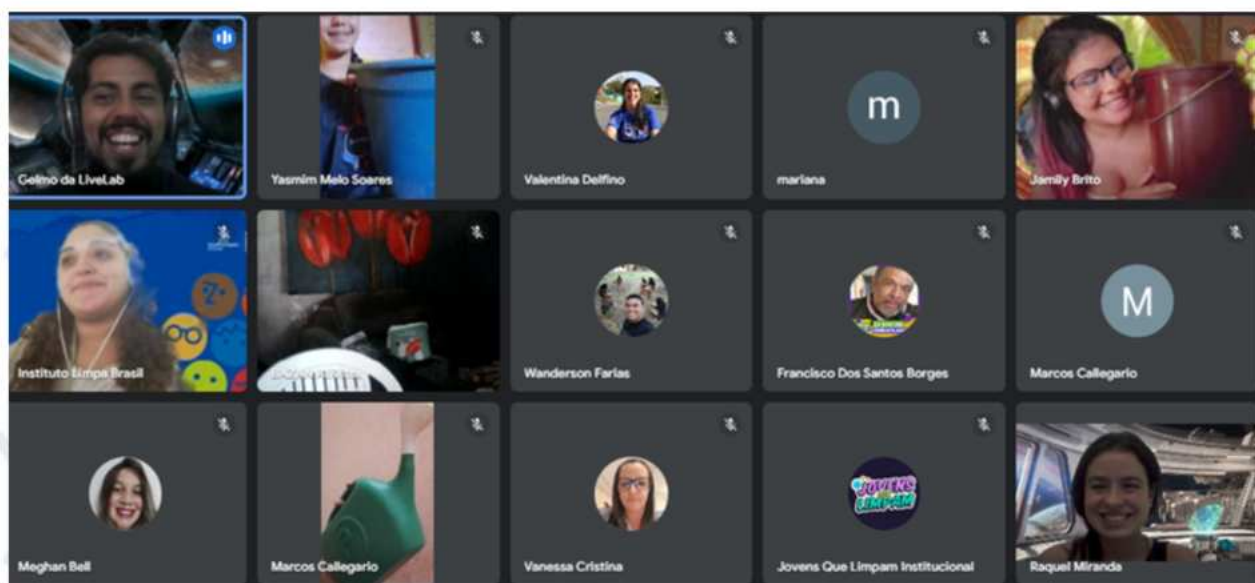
Gelmo da LiveLab

Yasmim Melo Soares

Valentina Delfino

m

mariana

Jamily Brito

Instituto Limpa Brasil

Wanderson Farias

Francisco Dos Santos Borges

M

Marcos Callegario

Meghan Bell

Marcos Callegario

Vanessa Cristina

Jovens que Limpam

Jovens Que Limpam Institucional

Raquel Miranda